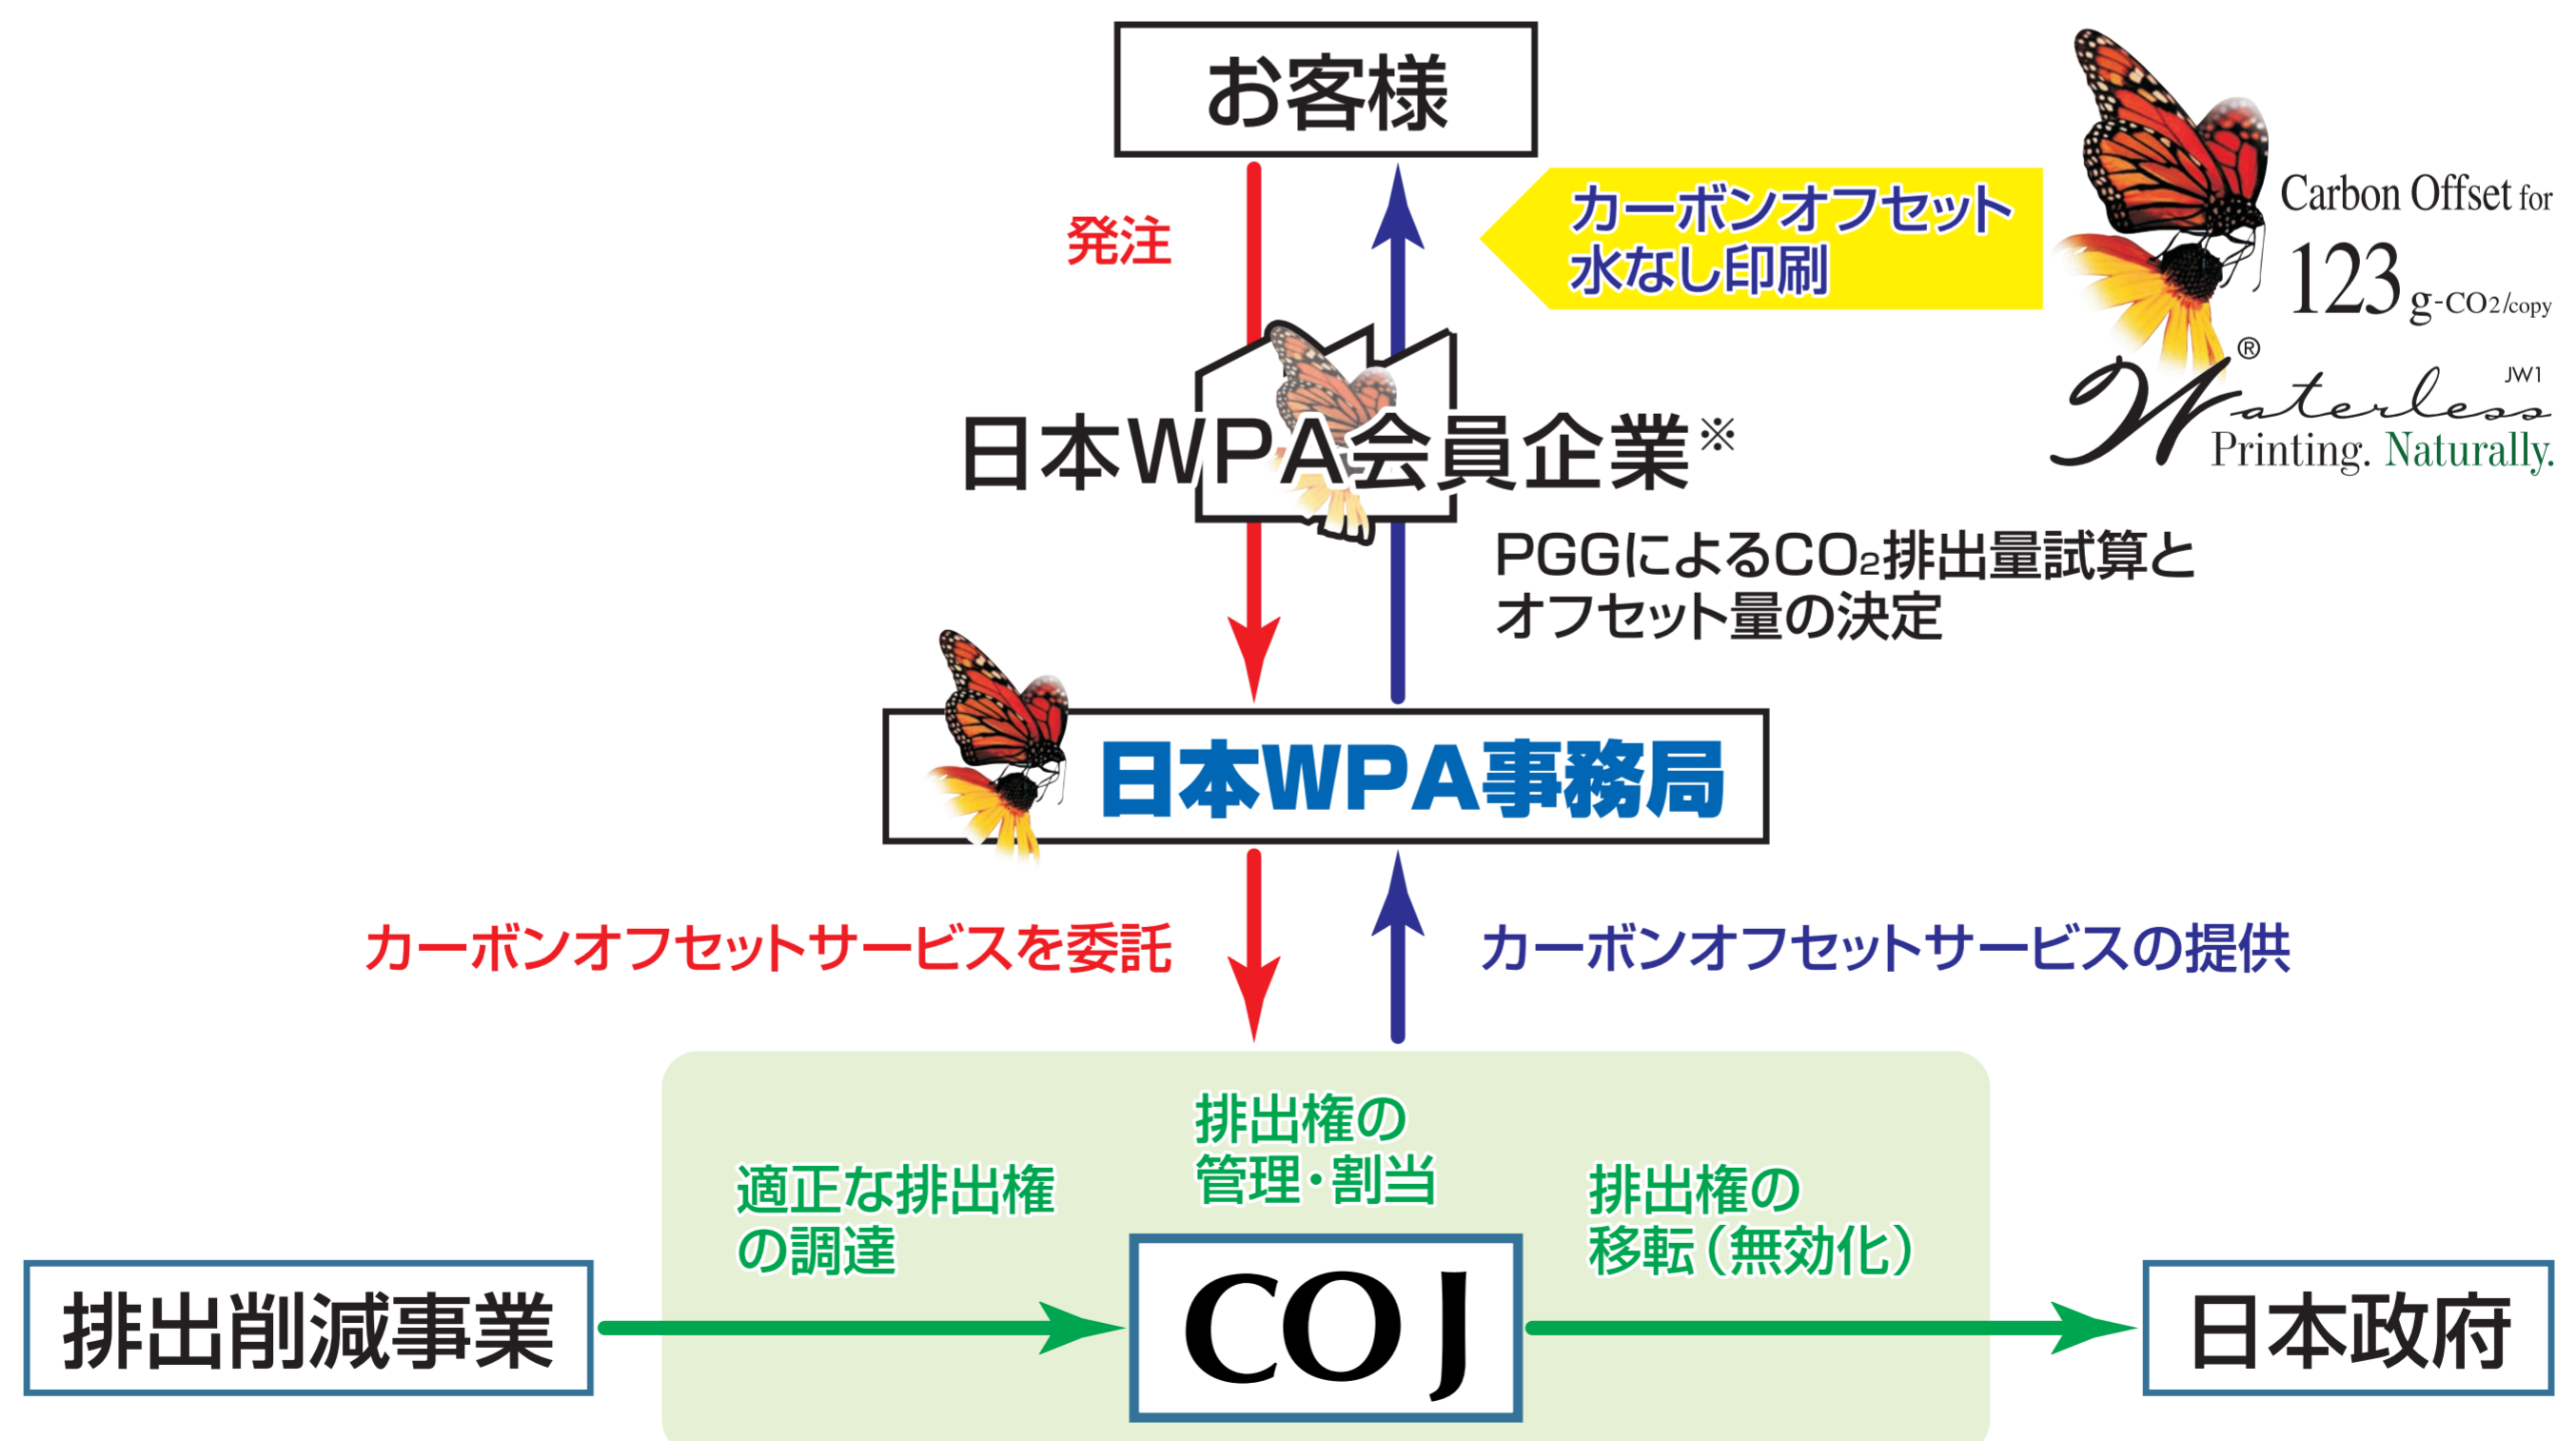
お客様

発注

カーボンオフセット
水なし印刷

Carbon Offset for
123 g-$CO_2$/copy

®
JW1
Waterless
Printing. Naturally.

日本WPA会員企業※

PGGによる$CO_2$排出量試算と
オフセット量の決定

日本WPA事務局

カーボンオフセットサービスを委託

カーボンオフセットサービスの提供

排出権の
管理・割当

適正な排出権
の調達

排出権の
移転（無効化）

排出削減事業

COJ

日本政府